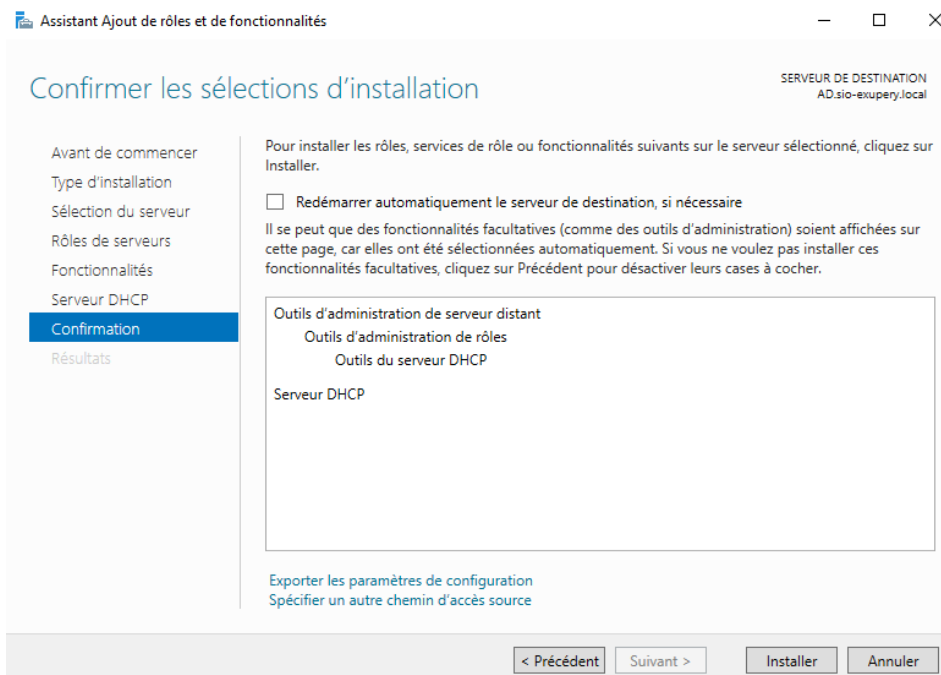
Assistant Ajout de rôles et de fonctionnalités

Confirmer les sélections d'installation

SERVEUR DE DESTINATION
AD.sio-exupery.local

Avant de commencer
Type d'installation
Sélection du serveur
Rôles de serveurs
Fonctionnalités
Serveur DHCP
Confirmation
Résultats

Pour installer les rôles, services de rôle ou fonctionnalités suivants sur le serveur sélectionné, cliquez sur Installer.

Redémarrer automatiquement le serveur de destination, si nécessaire

Il se peut que des fonctionnalités facultatives (comme des outils d'administration) soient affichées sur cette page, car elles ont été sélectionnées automatiquement. Si vous ne voulez pas installer ces fonctionnalités facultatives, cliquez sur Précédent pour désactiver leurs cases à cocher.

Outils d'administration de serveur distant
Outils d'administration de rôles
Outils du serveur DHCP

Serveur DHCP

Exporter les paramètres de configuration
Spécifier un autre chemin d'accès source

< Précédent
Suivant >
Installer
Annuler